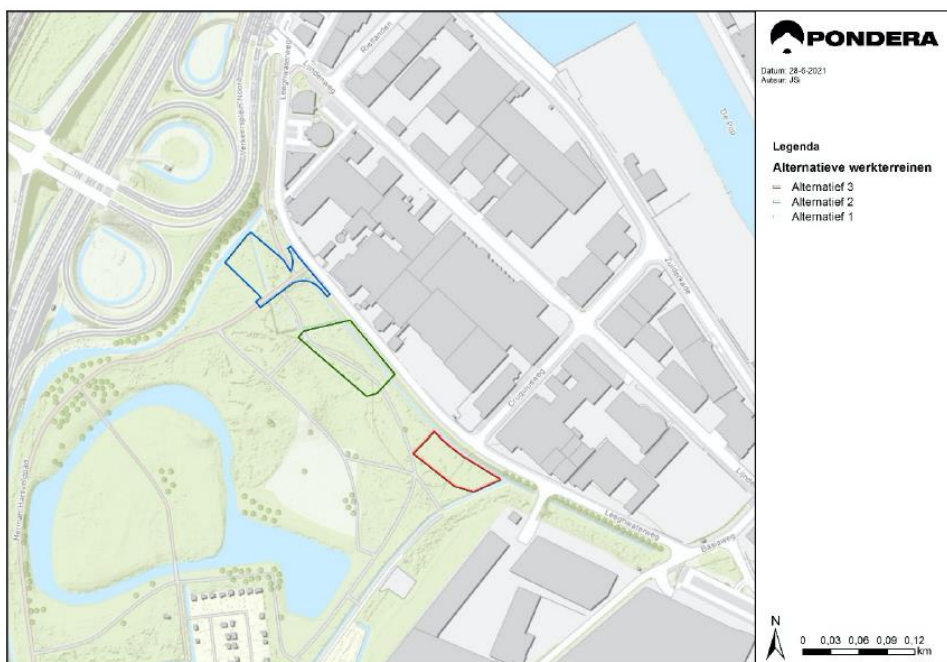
PONDERA

Datum: 28-6-2021
Auteur: JSi

Legenda
Alternatieve werkterreinen
Alternatief 3
Alternatief 2
Alternatief 1

Ruijtenbergweg
Lindenweg
Leeghwaterweg
Verkeersplein Holendrecht
Cruquiusweg
Zuiderkade
De Prik
Lineweg
Leeghwaterweg
Baasweg
Herman Hartweg

N
0 0,03 0,06 0,09 0,12 km